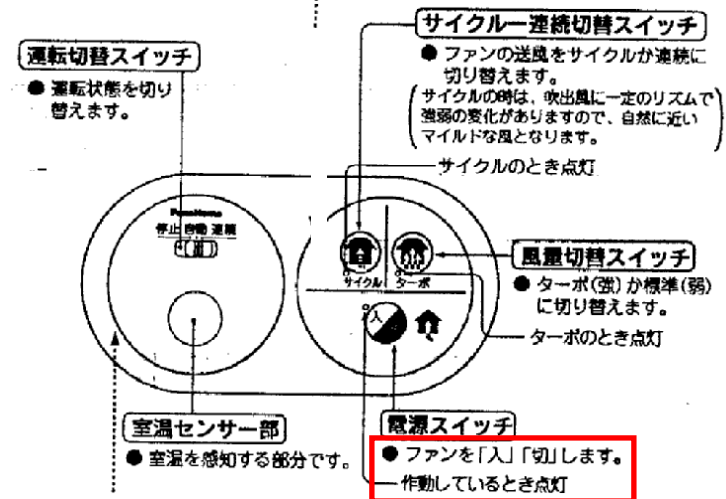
サイクル一連続切替スイッチ

● ファンの送風をサイクルか連続に切り替えます。

(サイクルの時は、吹出風に一定のリズムで強弱の変化がありますので、自然に近いマイルドな風となります。)

運転切替スイッチ

● 運転状態を切り替えます。

サイクルのとき点灯

Panasonic

停止 自動 運転

サイクル ターボ

入

風量切替スイッチ

● ターボ(強)か標準(弱)に切り替えます。

ターボのとき点灯

室温センサー部

● 室温を感知する部分です。

電源スイッチ

● ファンを「入」「切」します。

作動しているとき点灯